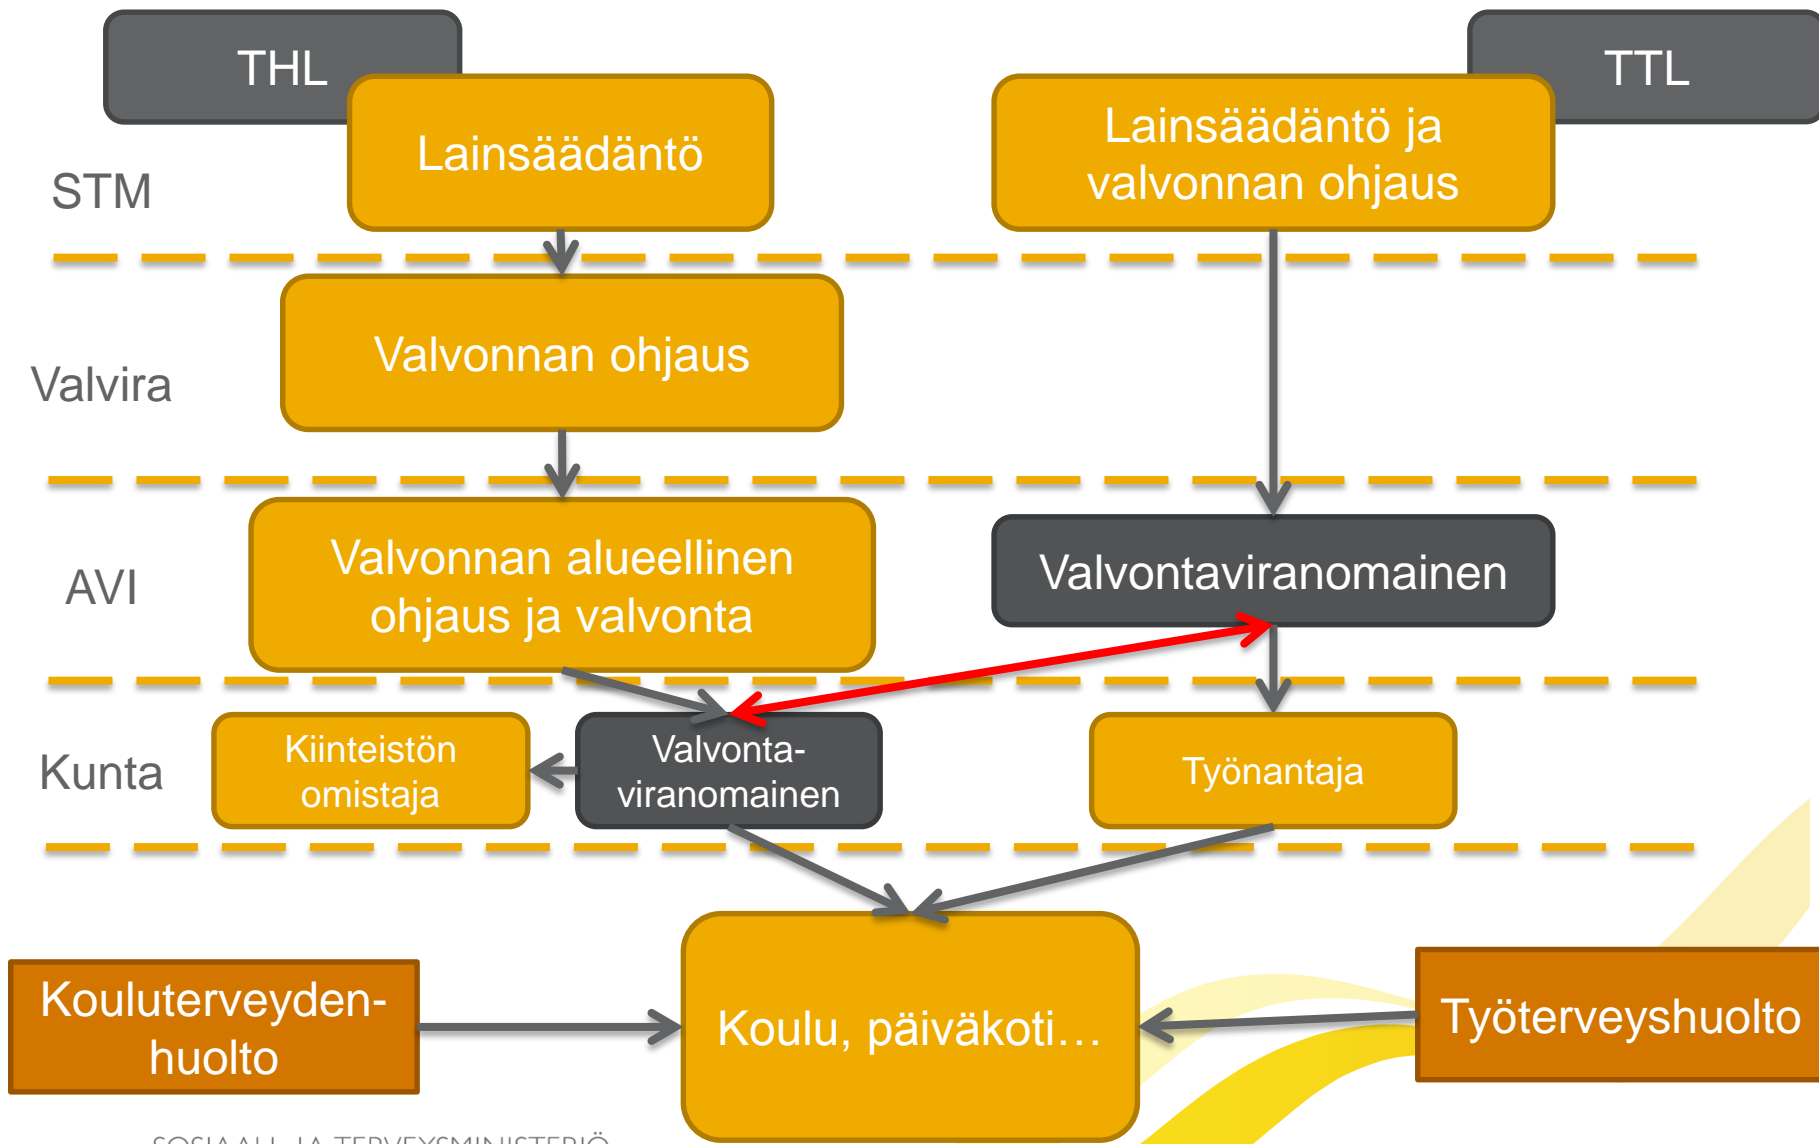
THL

TTL

STM

Lainsäädäntö

Lainsäädäntö ja valvonnan ohjaus

Valvira

Valvonnan ohjaus

AVI

Valvonnan alueellinen ohjaus ja valvonta

Valvontaviranomainen

Kunta

Kiinteistön omistaja

Valvonta-viranomainen

Työnantaja

Kouluterveyden-huolto

Koulu, päiväkoti…

Työterveyshuolto

SOSIAALI- JA TERVEYSMINISTERIÖ